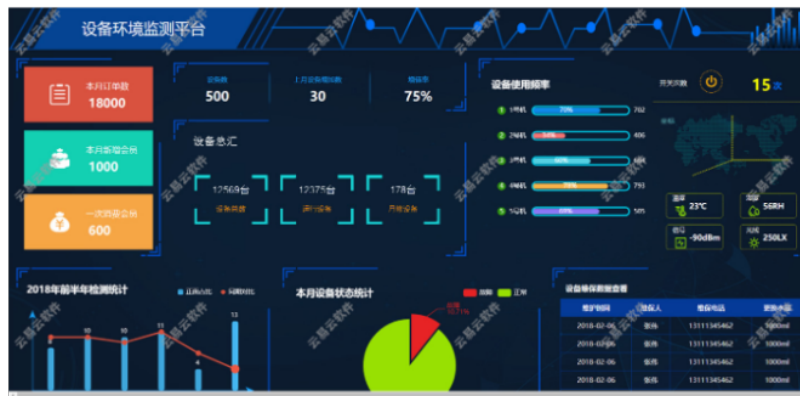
设备环境监测平台

本月订单数
18000

本月新增会员
1000

一次消费会员
600

设备数
500

上月设备增长数
30

增长率
75%

设备总汇

12569台
设备总数

12375台
运行设备

178台
异常设备

设备使用频率

1号机 70% 762
2号机 50% 406
3号机 60% 484
4号机 70% 793
5号机 60% 585

开关次数
15次

温度
23℃

湿度
56RH

信号
-90dBm

光照
250LX

2018年前半年检测统计

正常数量 异常数量

10 10 10 11 4 13

本月设备状态统计

故障 正常

设备维保数据查看

维护时间 | 维保人 | 维保电话 | 维保内容
2018-02-06 | 张伟 | 13111345462 | 1000ml
2018-02-06 | 张伟 | 13111345462 | 1000ml
2018-02-06 | 张伟 | 13111345462 | 1000ml
2018-02-06 | 张伟 | 13111345462 | 1000ml
2018-02-06 | 张伟 | 13111345462 | 1000ml

云易云软件